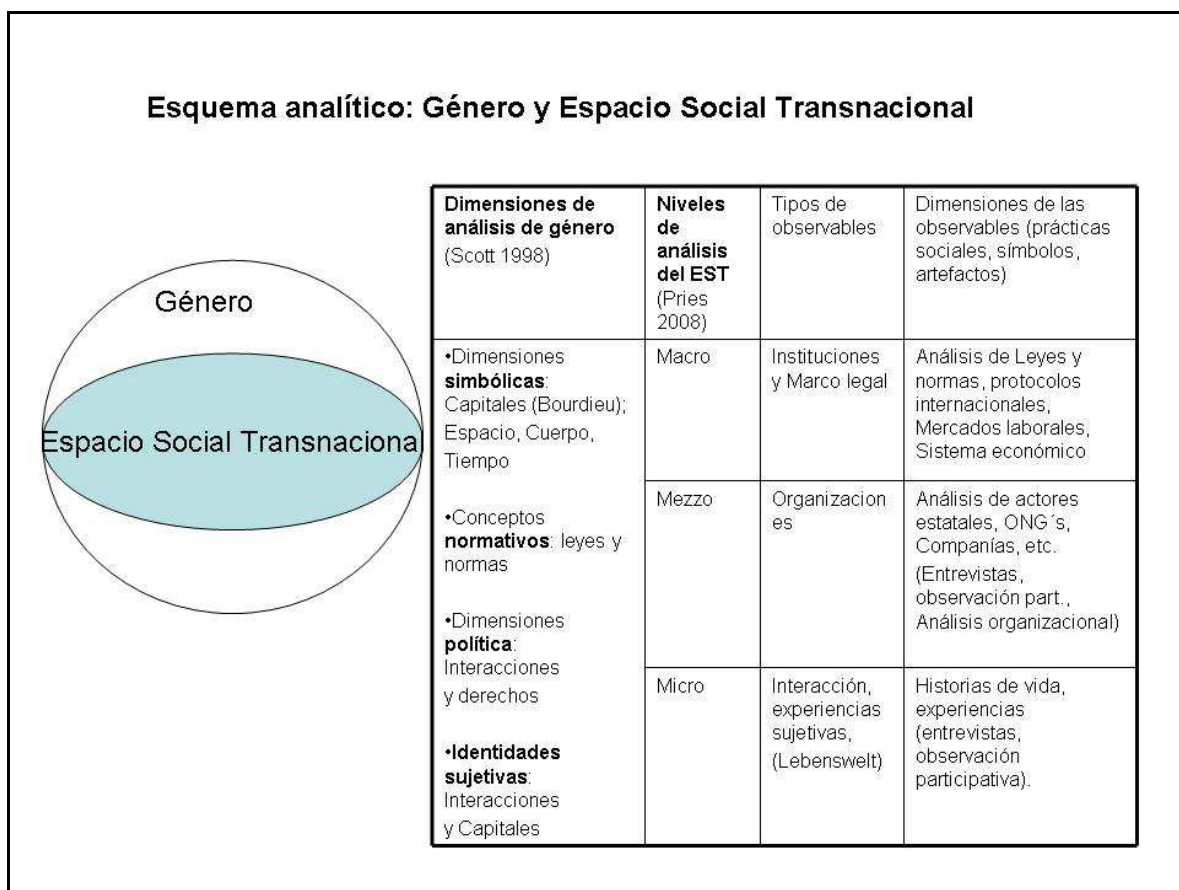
Esquema analítico: Género y Espacio Social Transnacional

Género

Espacio Social Transnaciona

| Dimensiones de análisis de género (Scott 1998) | Niveles de análisis del EST (Pries 2008) | Tipos de observables | Dimensiones de las observables (prácticas sociales, símbolos, artefactos) |
|---|---|---|---|
| •Dimensiones simbólicas: Capitales (Bourdieu); Espacio, Cuerpo, Tiempo •Conceptos normativos: leyes y normas •Dimensiones política: Interacciones y derechos •Identidades sujetivas: Interacciones y Capitales | Macro | Instituciones y Marco legal | Análisis de Leyes y normas, protocolos internacionales, Mercados laborales, Sistema económico |
| | Mezzo | Organizaciones | Análisis de actores estatales, ONG´s, Companías, etc. (Entrevistas, observación part., Análisis organizacional) |
| | Micro | Interacción, experiencias sujetivas, (Lebenswelt) | Historias de vida, experiencias (entrevistas, observación participativa). |